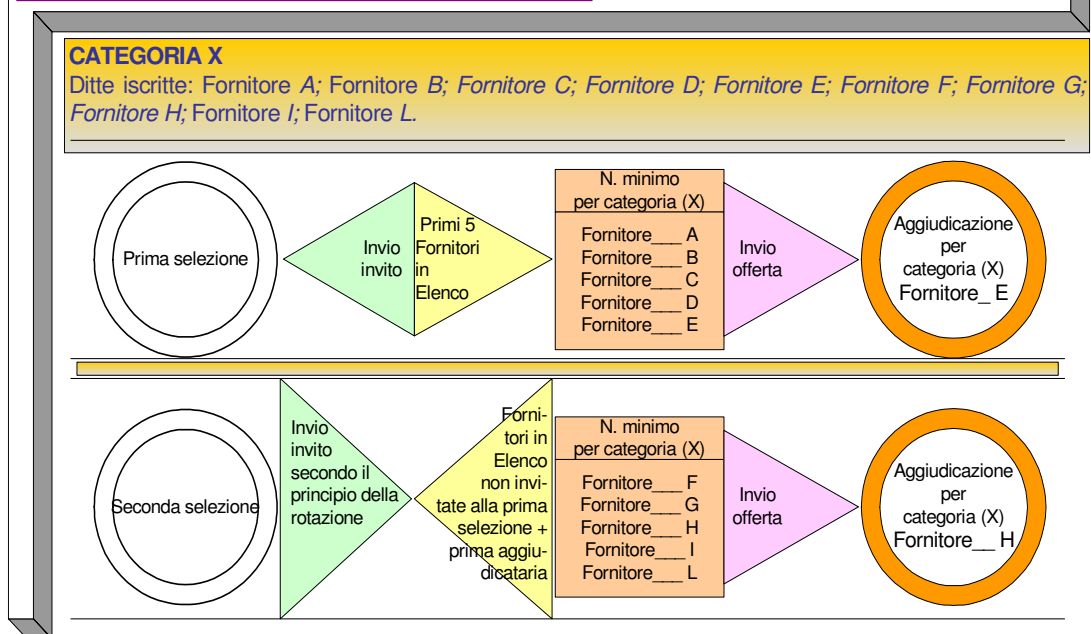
CATEGORIA X
Ditte iscritte: Fornitore A; Fornitore B; Fornitore C; Fornitore D; Fornitore E; Fornitore F; Fornitore G; Fornitore H; Fornitore I; Fornitore L.

Prima selezione

Invio invito

Primi 5 Fornitori in Elenco

N. minimo per categoria (X)

Fornitore___ A
Fornitore___ B
Fornitore___ C
Fornitore___ D
Fornitore___ E

Invio offerta

Aggiudicazione per categoria (X)
Fornitore_ E

Seconda selezione

Invio invito secondo il principio della rotazione

Fornitori in Elenco non invitate alla prima selezione + prima aggiudicataria

N. minimo per categoria (X)

Fornitore___ F
Fornitore___ G
Fornitore___ H
Fornitore___ I
Fornitore___ L

Invio offerta

Aggiudicazione per categoria (X)
Fornitore__ H